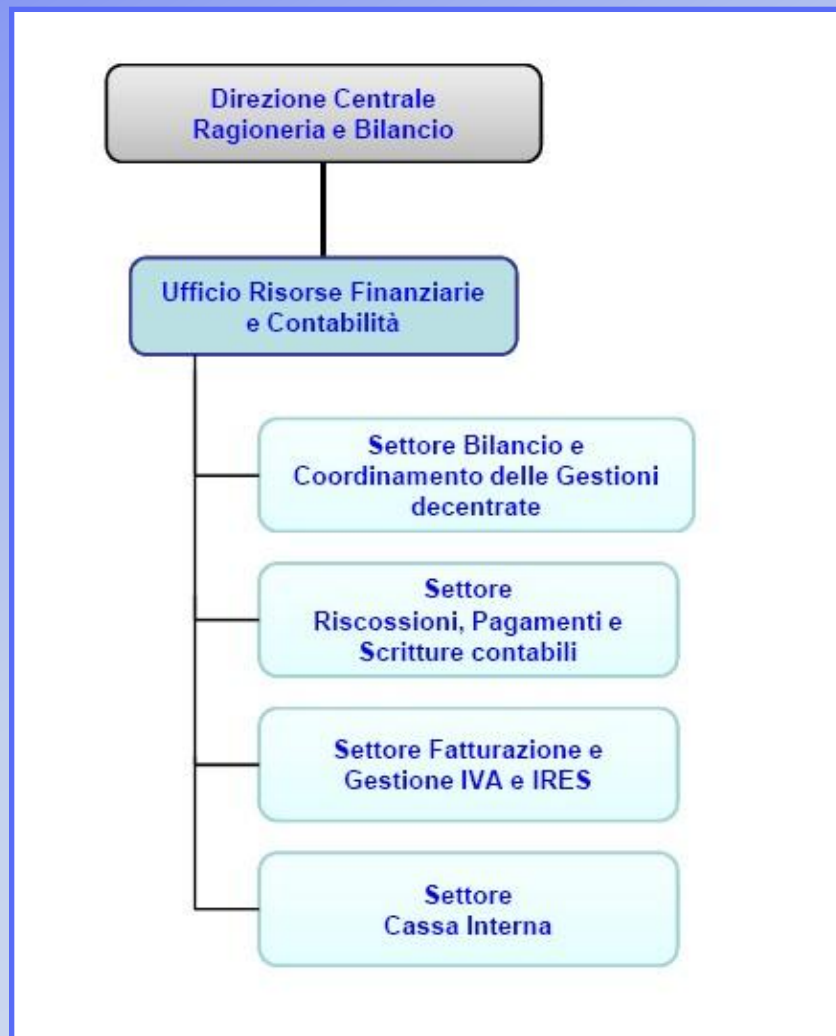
Direzione Centrale
Ragioneria e Bilancio

Ufficio Risorse Finanziarie e Contabilità

Settore Bilancio e Coordinamento delle Gestioni decentrate

Settore Riscossioni, Pagamenti e Scritture contabili

Settore Fatturazione e Gestione IVA e IRES

Settore Cassa Interna